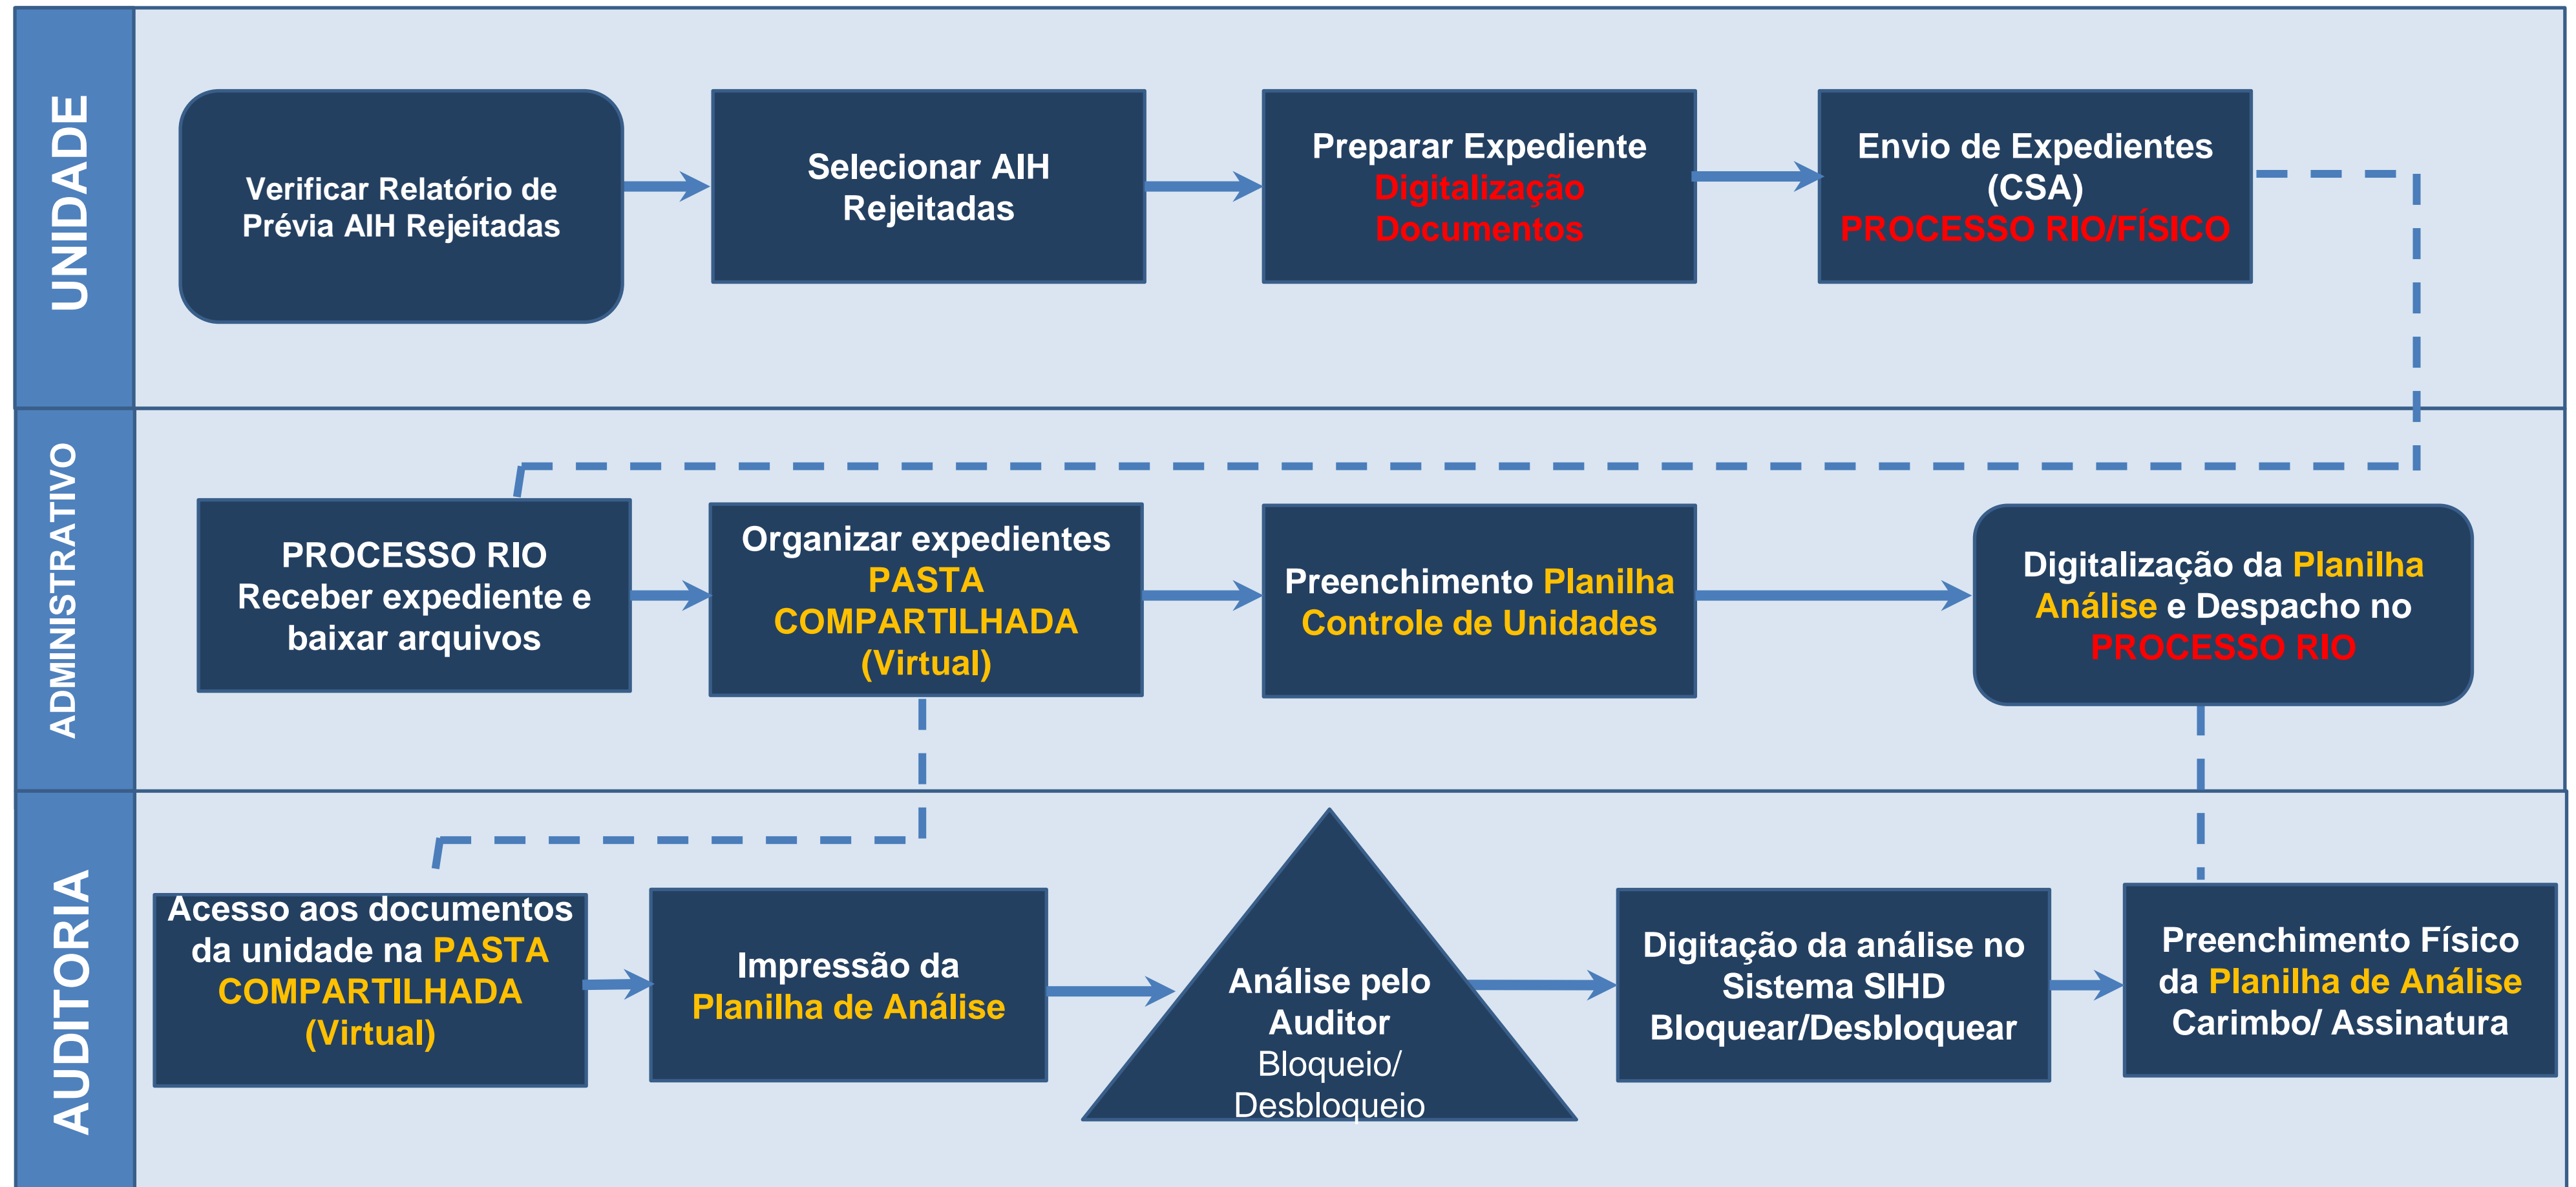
UNIDADE

Verificar Relatório de Prévia AIH Rejeitadas

Selecionar AIH Rejeitadas

Preparar Expediente Digitalização Documentos

Envio de Expedientes (CSA) PROCESSO RIO/FÍSICO

ADMINISTRATIVO

PROCESSO RIO Receber expediente e baixar arquivos

Organizar expedientes PASTA COMPARTILHADA (Virtual)

Preenchimento Planilha Controle de Unidades

Digitalização da Planilha Análise e Despacho no PROCESSO RIO

AUDITORIA

Acesso aos documentos da unidade na PASTA COMPARTILHADA (Virtual)

Impressão da Planilha de Análise

Análise pelo Auditor Bloqueio/ Desbloqueio

Digitação da análise no Sistema SIHD Bloquear/Desbloquear

Preenchimento Físico da Planilha de Análise Carimbo/ Assinatura